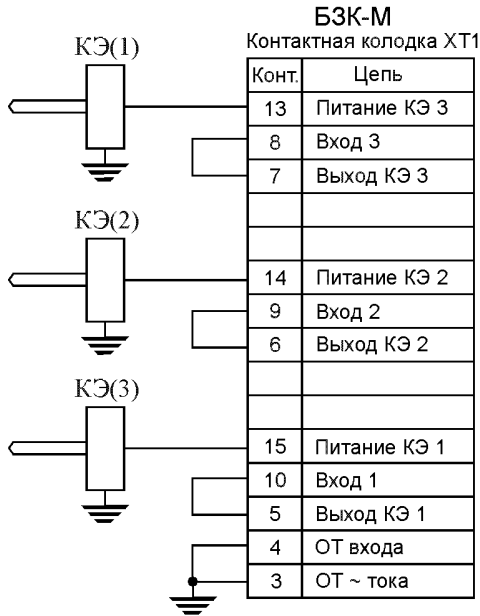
БЗК-М
Контактная колодка XT1

КЭ(1)

КЭ(2)

КЭ(3)

| Конт. | Цепь |
|---|---|
| 13 | Питание КЭ 3 |
| 8 | Вход 3 |
| 7 | Выход КЭ 3 |
| | |
| | |
| 14 | Питание КЭ 2 |
| 9 | Вход 2 |
| 6 | Выход КЭ 2 |
| | |
| | |
| 15 | Питание КЭ 1 |
| 10 | Вход 1 |
| 5 | Выход КЭ 1 |
| 4 | ОТ входа |
| 3 | ОТ ~ тока |